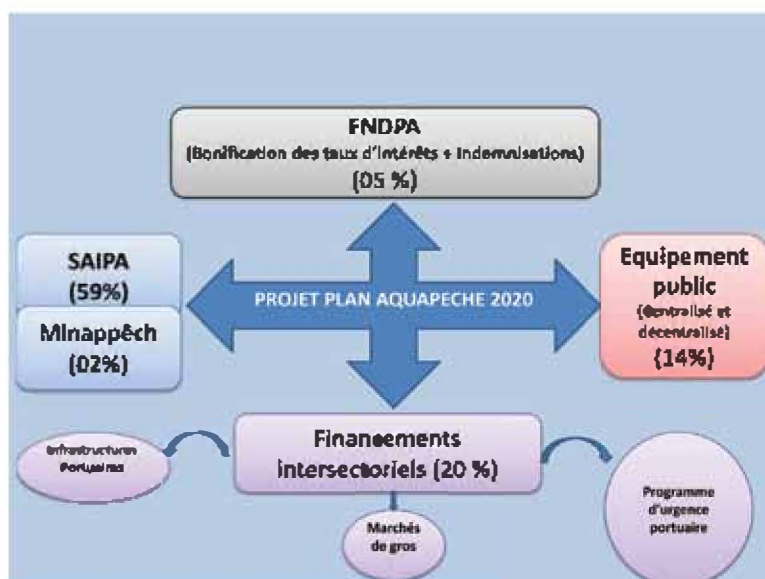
FNDPA
(Bonification des taux d'intérêts + indemnisations)
(05 %)

SAIPA
(59%)

Minappêch
(02%)

PROJET PLAN AQUAPECHE 2020

Equipement public
(Centralisé et décentralisé)
(14%)

Financements intersectoriels (20 %)

Infrastructures Portuaires

Marchés de gros

Programme d'urgence portuaire